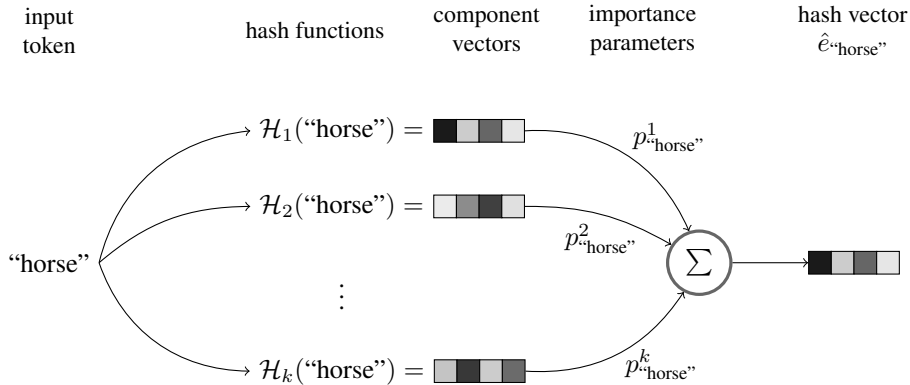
input token

hash functions

component vectors

importance parameters

hash vector $\hat{e}_{\text{“horse”}}$

“horse”

$\mathcal{H}_1(\text{“horse”}) =$

$\mathcal{H}_2(\text{“horse”}) =$

$\vdots$

$\mathcal{H}_k(\text{“horse”}) =$

$p^1_{\text{“horse”}}$

$p^2_{\text{“horse”}}$

$p^k_{\text{“horse”}}$

$\sum$